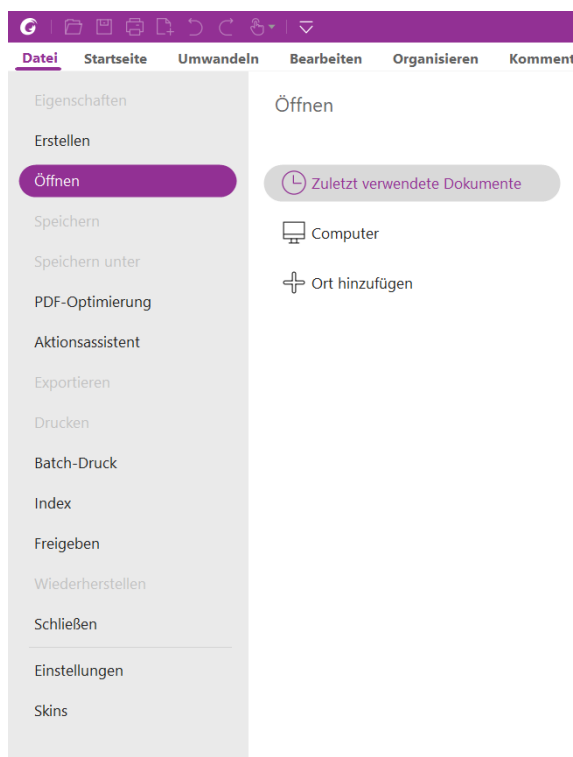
Datei Startseite Umwandeln Bearbeiten Organisieren Komment

Eigenschaften
Erstellen
Öffnen
Speichern
Speichern unter
PDF-Optimierung
Aktionsassistent
Exportieren
Drucken
Batch-Druck
Index
Freigeben
Wiederherstellen
Schließen
Einstellungen
Skins

Öffnen

Zuletzt verwendete Dokumente
Computer
Ort hinzufügen